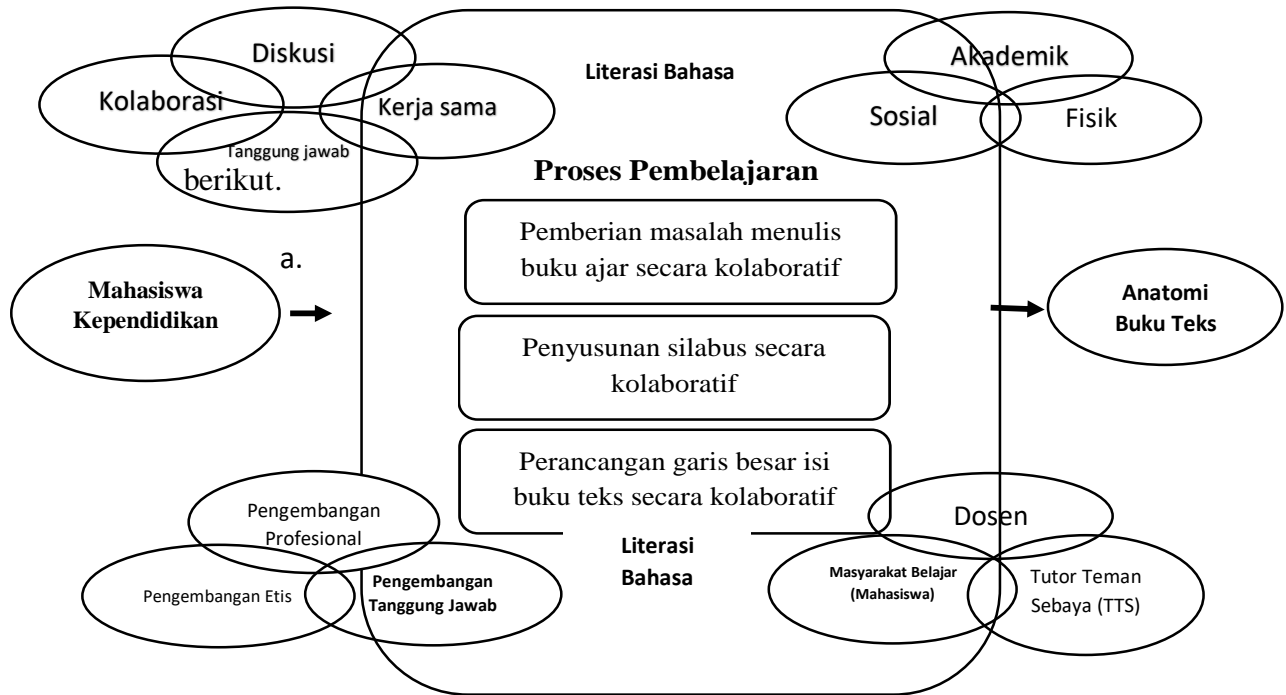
Diskusi

Kolaborasi

Kerja sama

Tanggung jawab

berikut.

Literasi Bahasa

Akademik

Sosial

Fisik

Proses Pembelajaran

a.

Mahasiswa Kependidikan

Pemberian masalah menulis buku ajar secara kolaboratif

Penyusunan silabus secara kolaboratif

Perancangan garis besar isi buku teks secara kolaboratif

Anatomi Buku Teks

Pengembangan Profesional

Pengembangan Etis

Pengembangan Tanggung Jawab

Literasi Bahasa

Dosen

Masyarakat Belajar (Mahasiswa)

Tutor Teman Sebaya (TTS)